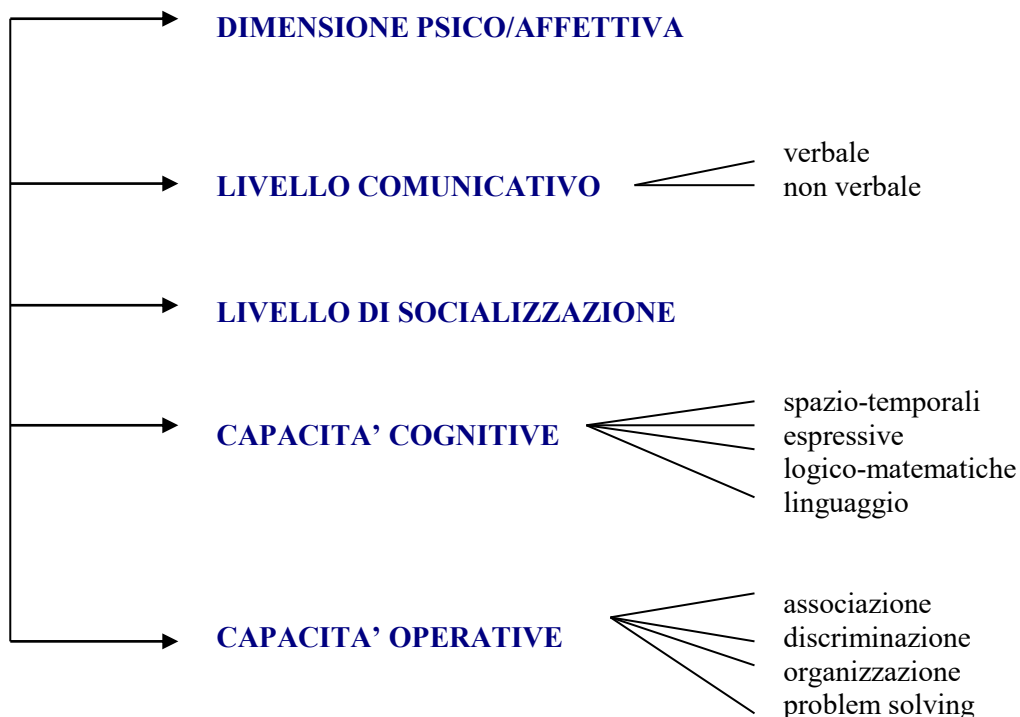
DIMENSIONE PSICO/AFFETTIVA

LIVELLO COMUNICATIVO

verbale
non verbale

LIVELLO DI SOCIALIZZAZIONE

CAPACITA' COGNITIVE

spazio-temporali
espressive
logico-matematiche
linguaggio

CAPACITA' OPERATIVE

associazione
discriminazione
organizzazione
problem solving